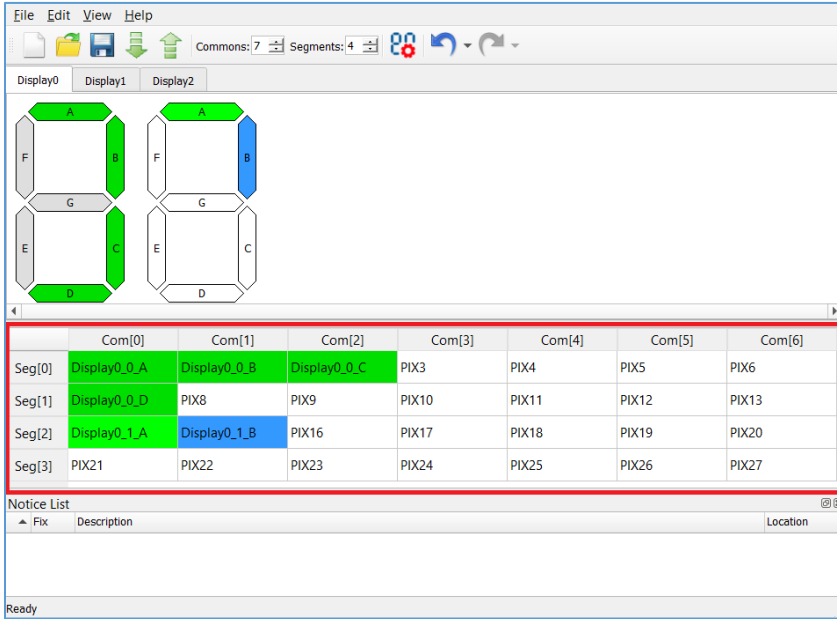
File Edit View Help

Commons: 7 Segments: 4

Display0 Display1 Display2

A
F B
G
E C
D

A
F B
G
E C
D

| | Com[0] | Com[1] | Com[2] | Com[3] | Com[4] | Com[5] | Com[6] |
|---|---|---|---|---|---|---|---|
| Seg[0] | Display0_0_A | Display0_0_B | Display0_0_C | PIX3 | PIX4 | PIX5 | PIX6 |
| Seg[1] | Display0_0_D | PIX8 | PIX9 | PIX10 | PIX11 | PIX12 | PIX13 |
| Seg[2] | Display0_1_A | Display0_1_B | PIX16 | PIX17 | PIX18 | PIX19 | PIX20 |
| Seg[3] | PIX21 | PIX22 | PIX23 | PIX24 | PIX25 | PIX26 | PIX27 |

Notice List

Fix Description Location

Ready